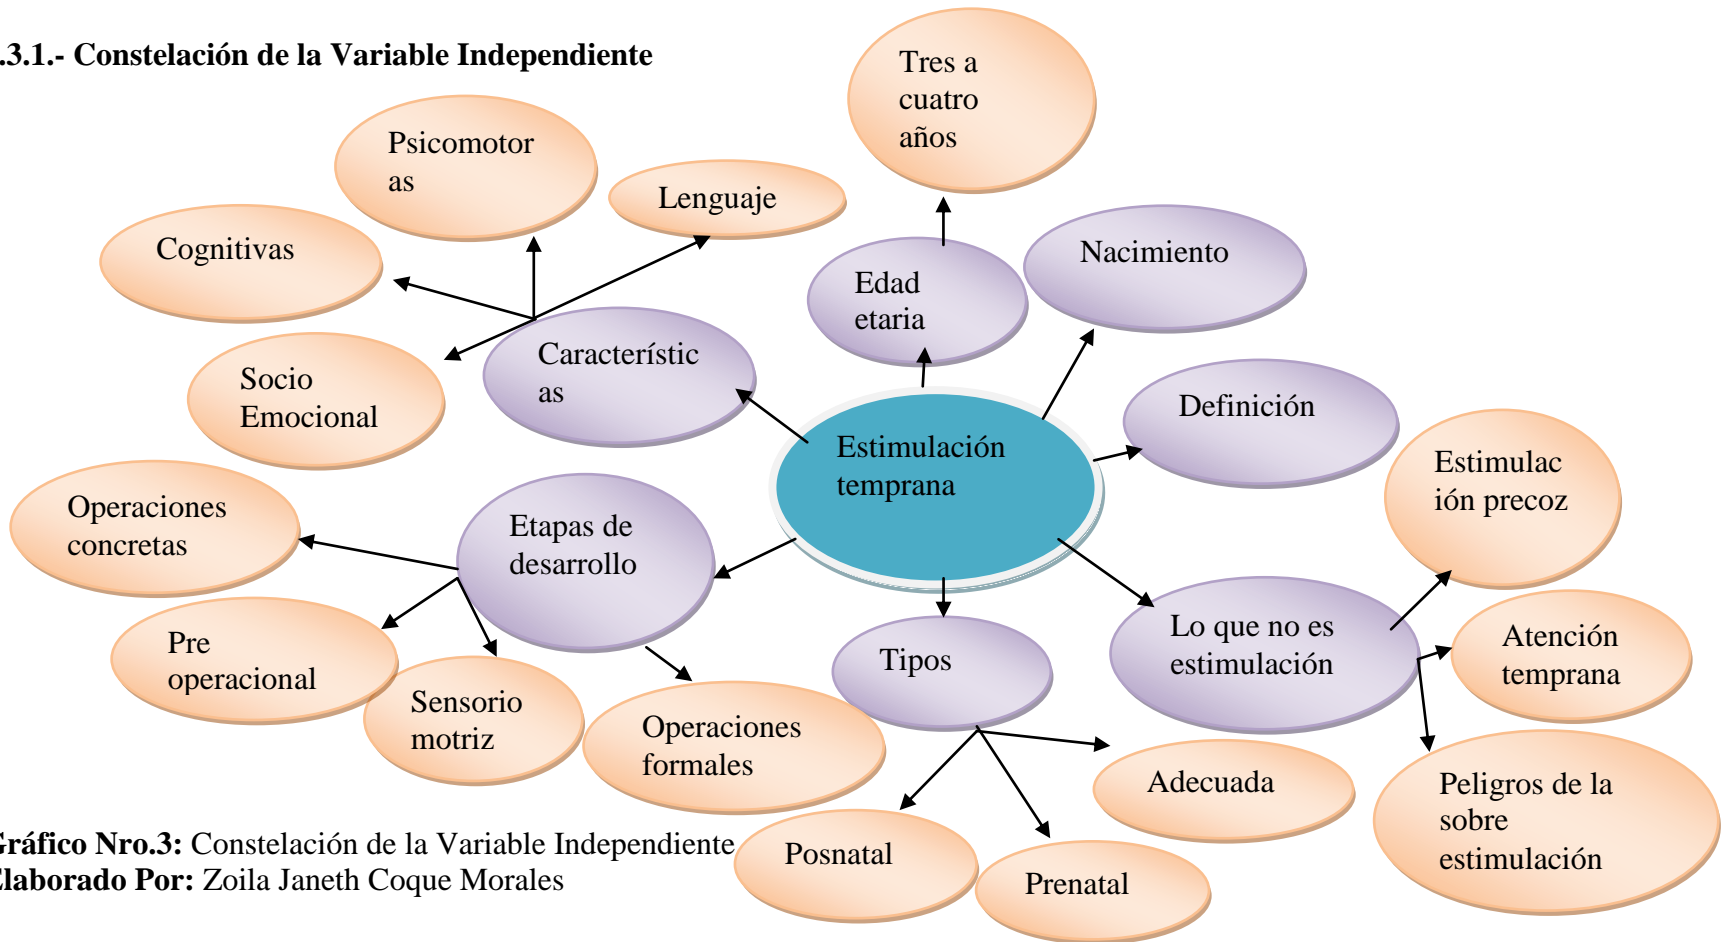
.3.1.- Constelación de la Variable Independiente

Tres a cuatro años

Psicomotor as

Lenguaje

Cognitivas

Edad etaria

Nacimiento

Socio Emocional

Característic as

Definición

Estimulación temprana

Estimulac ión precoz

Operaciones concretas

Etapas de desarrollo

Lo que no es estimulación

Atención temprana

Tipos

Pre operacional

Sensorio motriz

Operaciones formales

Adecuada

Peligros de la sobre estimulación

Posnatal

Prenatal

ráfico Nro.3: Constelación de la Variable Independiente
laborado Por: Zoila Janeth Coque Morales